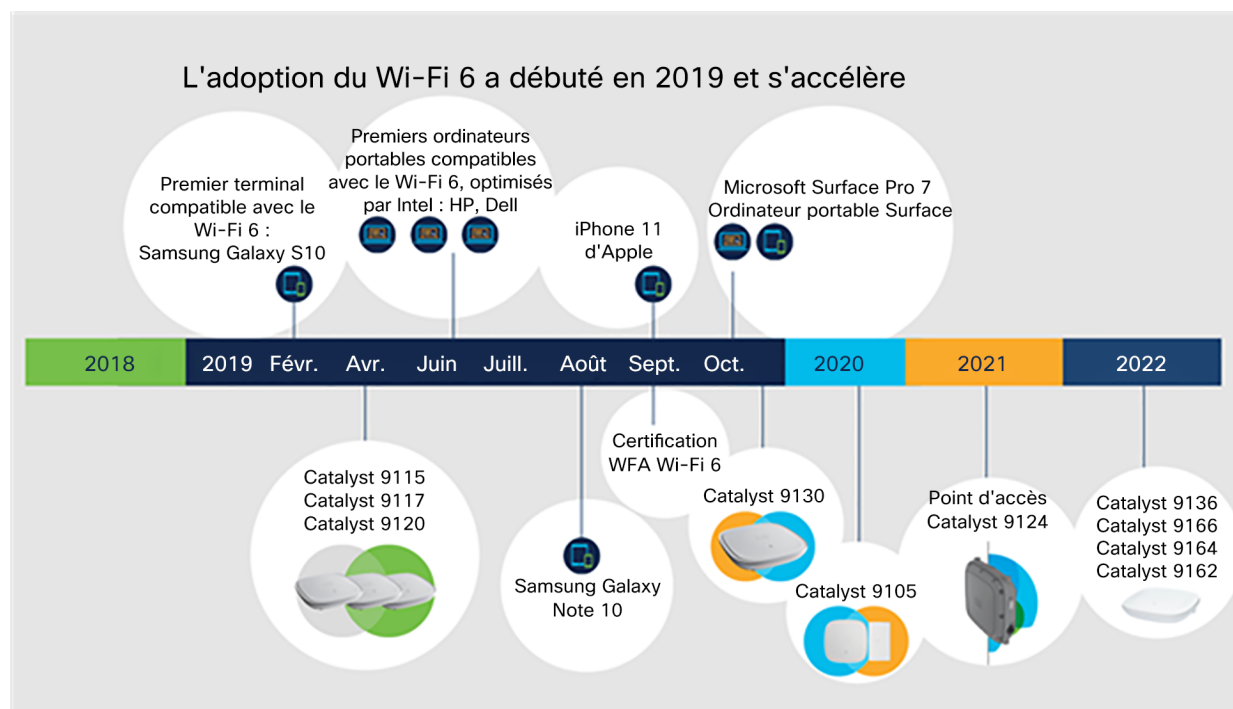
L'adoption du Wi-Fi 6 a débuté en 2019 et s'accélère

Premier terminal compatible avec le Wi-Fi 6 : Samsung Galaxy S10

Premiers ordinateurs portables compatibles avec le Wi-Fi 6, optimisés par Intel : HP, Dell

iPhone 11 d'Apple

Microsoft Surface Pro 7 Ordinateur portable Surface

2018 | 2019 | Févr. | Avr. | Juin | Juill. | Août | Sept. | Oct. | 2020 | 2021 | 2022

Catalyst 9115
Catalyst 9117
Catalyst 9120

Samsung Galaxy Note 10

Certification WFA Wi-Fi 6

Catalyst 9130

Catalyst 9105

Point d'accès Catalyst 9124

Catalyst 9136
Catalyst 9166
Catalyst 9164
Catalyst 9162